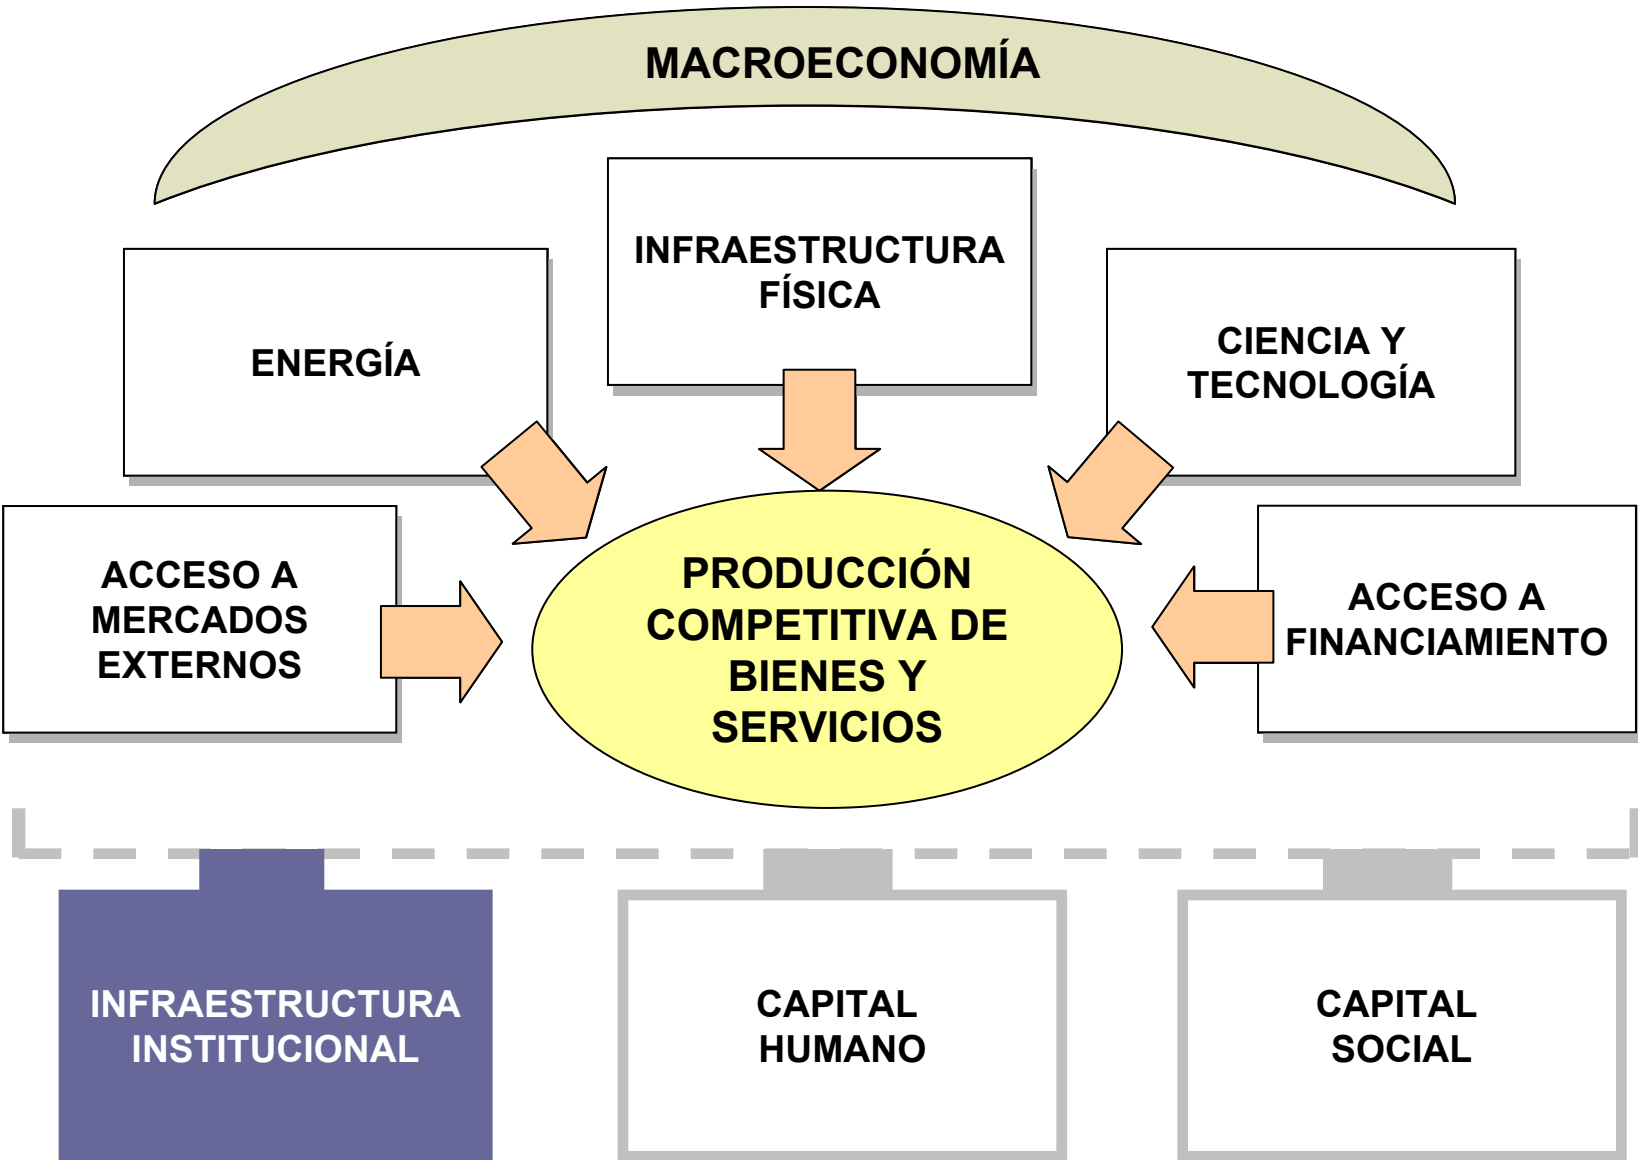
MACROECONOMÍA

INFRAESTRUCTURA FÍSICA

ENERGÍA

CIENCIA Y TECNOLOGÍA

ACCESO A MERCADOS EXTERNOS

PRODUCCIÓN COMPETITIVA DE BIENES Y SERVICIOS

ACCESO A FINANCIAMIENTO

INFRAESTRUCTURA INSTITUCIONAL

CAPITAL HUMANO

CAPITAL SOCIAL